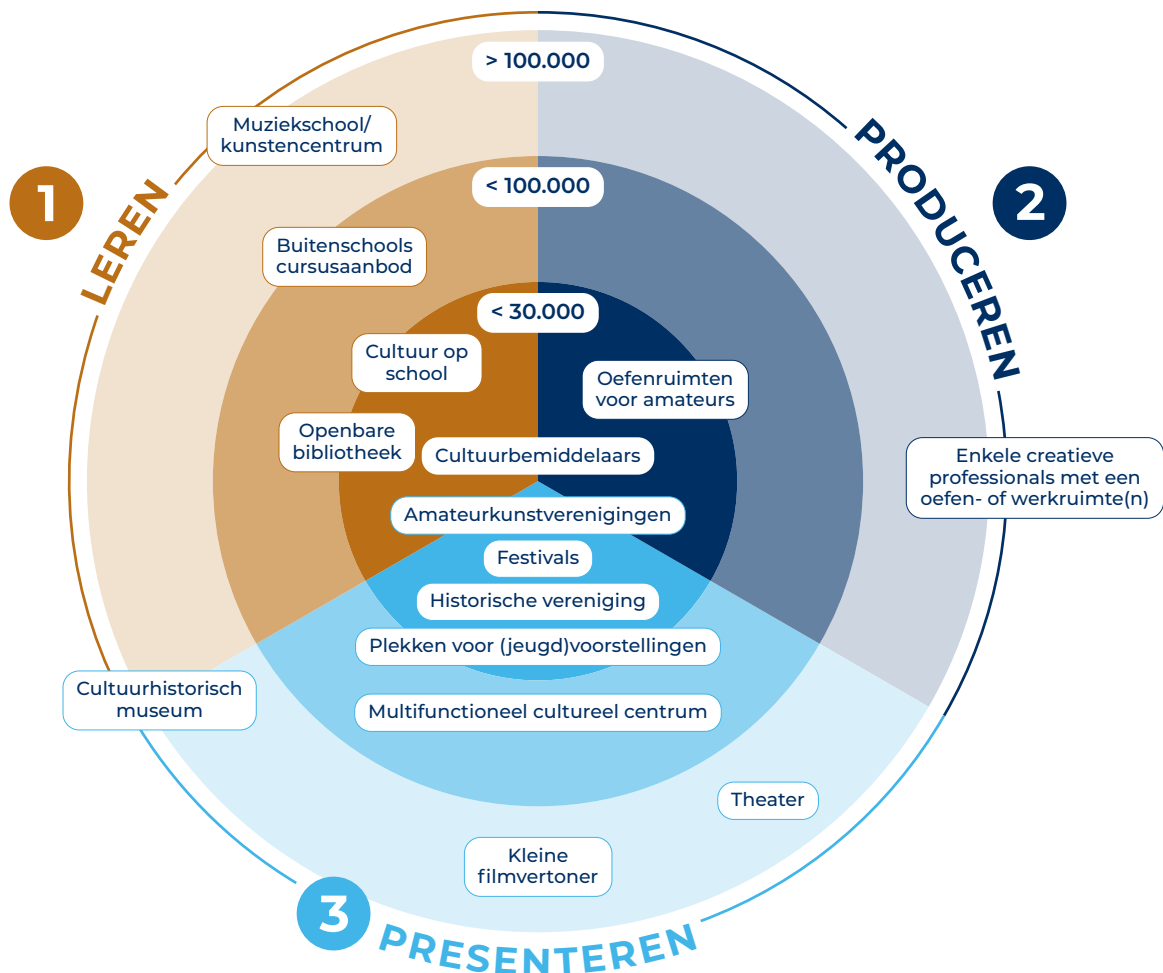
1
LEREN

2
PRODUCEREN

3
PRESENTEREN

> 100.000

Muziekschool/ kunstencentrum

< 100.000

Buitenschools cursusaanbod

< 30.000

Cultuur op school

Oefenruimten voor amateurs

Openbare bibliotheek

Cultuurbemiddelaars

Enkele creatieve professionals met een oefen- of werkruimte(n)

Amateurkunstverenigingen

Festivals

Historische vereniging

Plekken voor (jeugd)voorstellingen

Cultuurhistorisch museum

Multifunctioneel cultureel centrum

Theater

Kleine filmvertoner